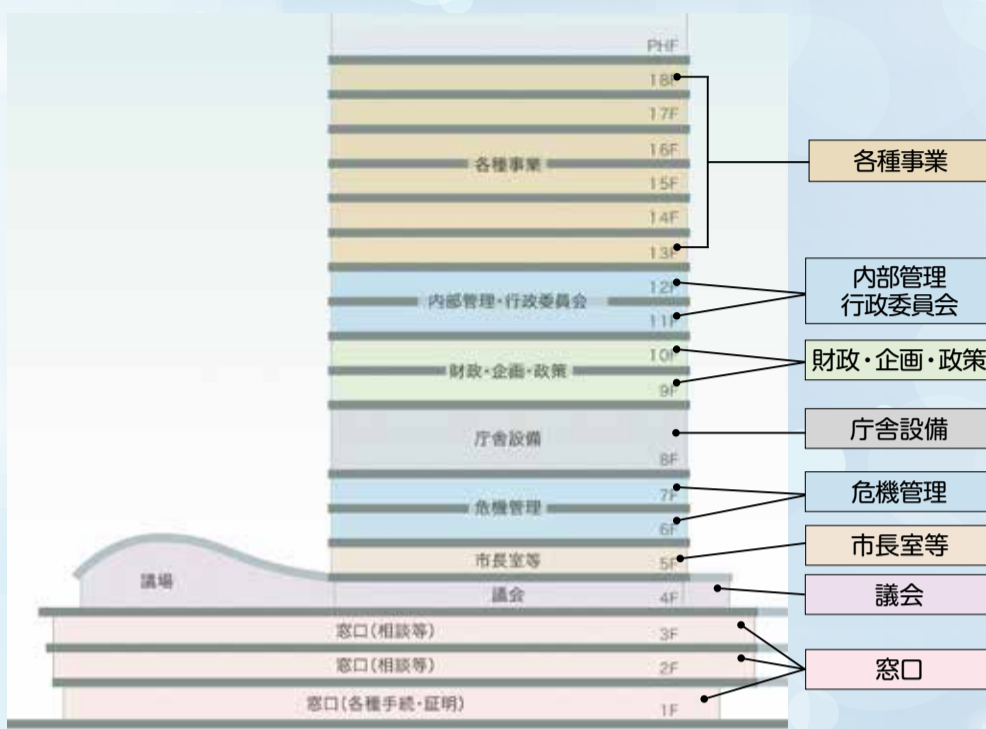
PHF
18F
17F
16F
各種事業
15F
14F
13F
12F
内部管理・行政委員会
11F
10F
財政・企画・政策
9F
庁舎設備
8F
7F
危機管理
6F
市長室等
5F
議場
議会
4F
窓口(相談等)
3F
窓口(相談等)
2F
窓口(各種手続・証明)
1F

各種事業
内部管理
行政委員会
財政・企画・政策
庁舎設備
危機管理
市長室等
議会
窓口